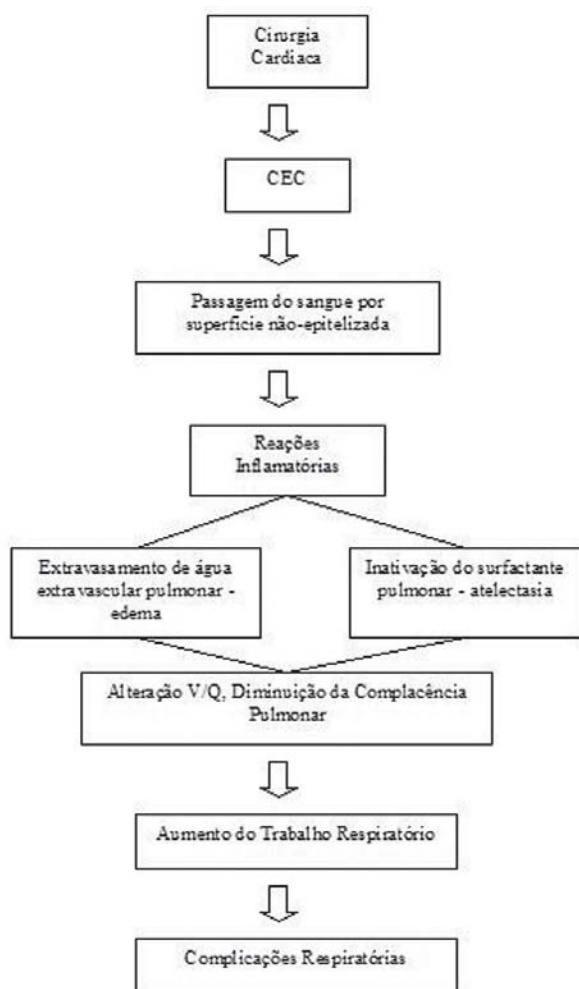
Cirurgia Cardiaca

CEC

Passagem do sangue por superficie não-epitelizada

Reações Inflamatórias

Extravasamento de água extravascular pulmonar - edema

Inativação do surfactante pulmonar - atelectasia

Alteração V/Q, Diminuição da Complacência Pulmonar

Aumento do Trabalho Respiratório

Complicações Respiratórias